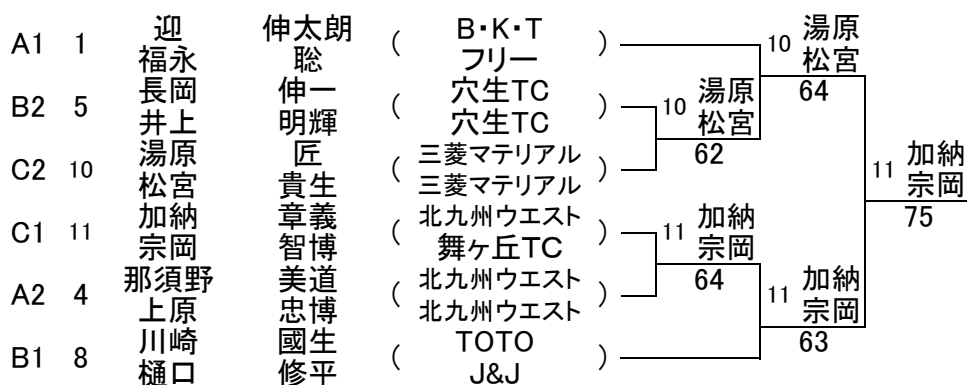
| | | | | |
|---|---|---|---|---|
| A1 | 1 | 迎<br>福永 | 伸太朗<br>聡 | ( B・K・T<br>フリー ) |
| B2 | 5 | 長岡<br>井上 | 伸一<br>明輝 | ( 穴生TC<br>穴生TC ) |
| C2 | 10 | 湯原<br>松宮 | 匠<br>貴生 | ( 三菱マテリアル<br>三菱マテリアル ) |
| C1 | 11 | 加納<br>宗岡 | 章義<br>智博 | ( 北九州ウエスト<br>舞ヶ丘TC ) |
| A2 | 4 | 那須野<br>上原 | 美道<br>忠博 | ( 北九州ウエスト<br>北九州ウエスト ) |
| B1 | 8 | 川崎<br>樋口 | 國生<br>修平 | ( TOTO<br>J&J ) |

10 湯原 松宮 62

11 加納 宗岡 64

10 湯原 松宮 64

11 加納 宗岡 63

11 加納 宗岡 75